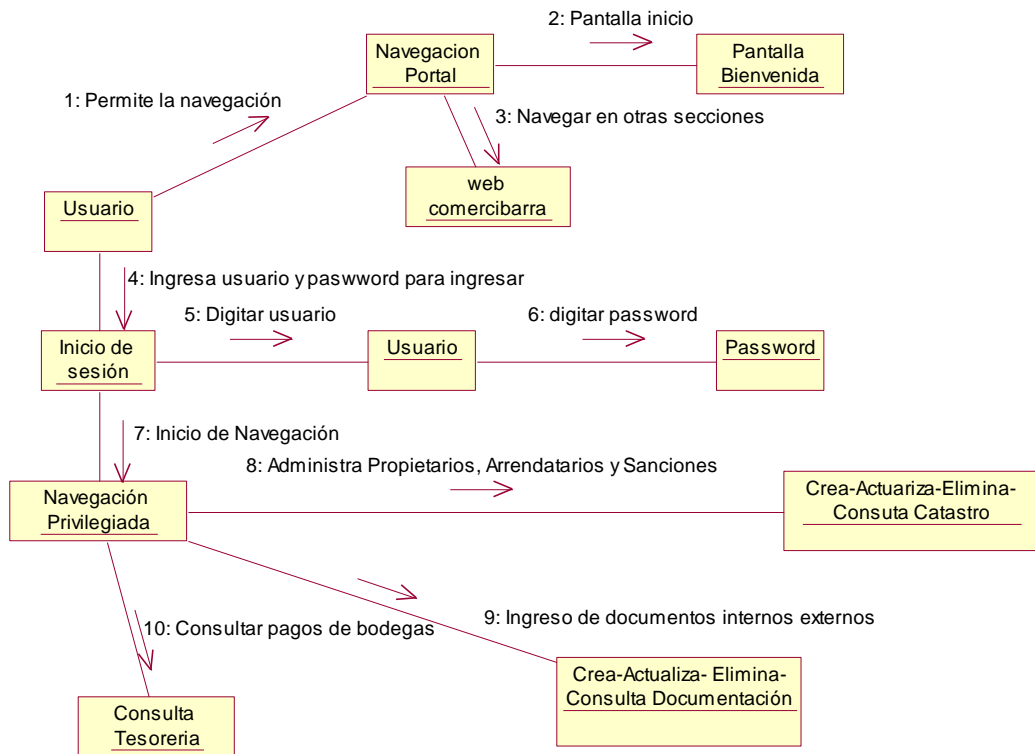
2: Pantalla inicio

Navegacion Portal

Pantalla Bienvenida

1: Permite la navegación

3: Navegar en otras secciones

web comercibarra

Usuario

4: Ingresa usuario y paswword para ingresar

5: Digitar usuario

6: digitar password

Inicio de sesión

Usuario

Password

7: Inicio de Navegación

8: Administra Propietarios, Arrendatarios y Sanciones

Navegación Privilegiada

Crea-Actuariza-Elimina-Consuta Catastro

9: Ingreso de documentos internos externos

10: Consultar pagos de bodegas

Crea-Actualiza- Elimina-Consulta Documentación

Consulta Tesoreria